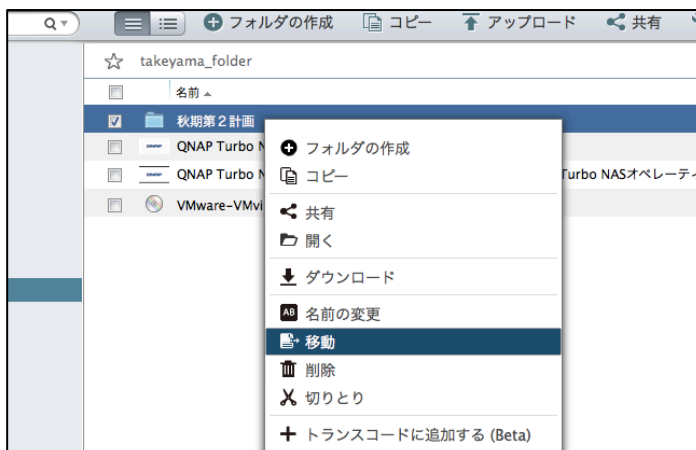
Q▾

フォルダの作成

コピー

アップロード

共有

takeyama_folder

名前 ▴

秋期第２計画

QNAP Turbo N

QNAP Turbo N

Turbo NASオペレーティ

VMware-VMvi

フォルダの作成

コピー

共有

開く

ダウンロード

AB 名前の変更

移動

削除

切りとり

トランスコードに追加する (Beta)